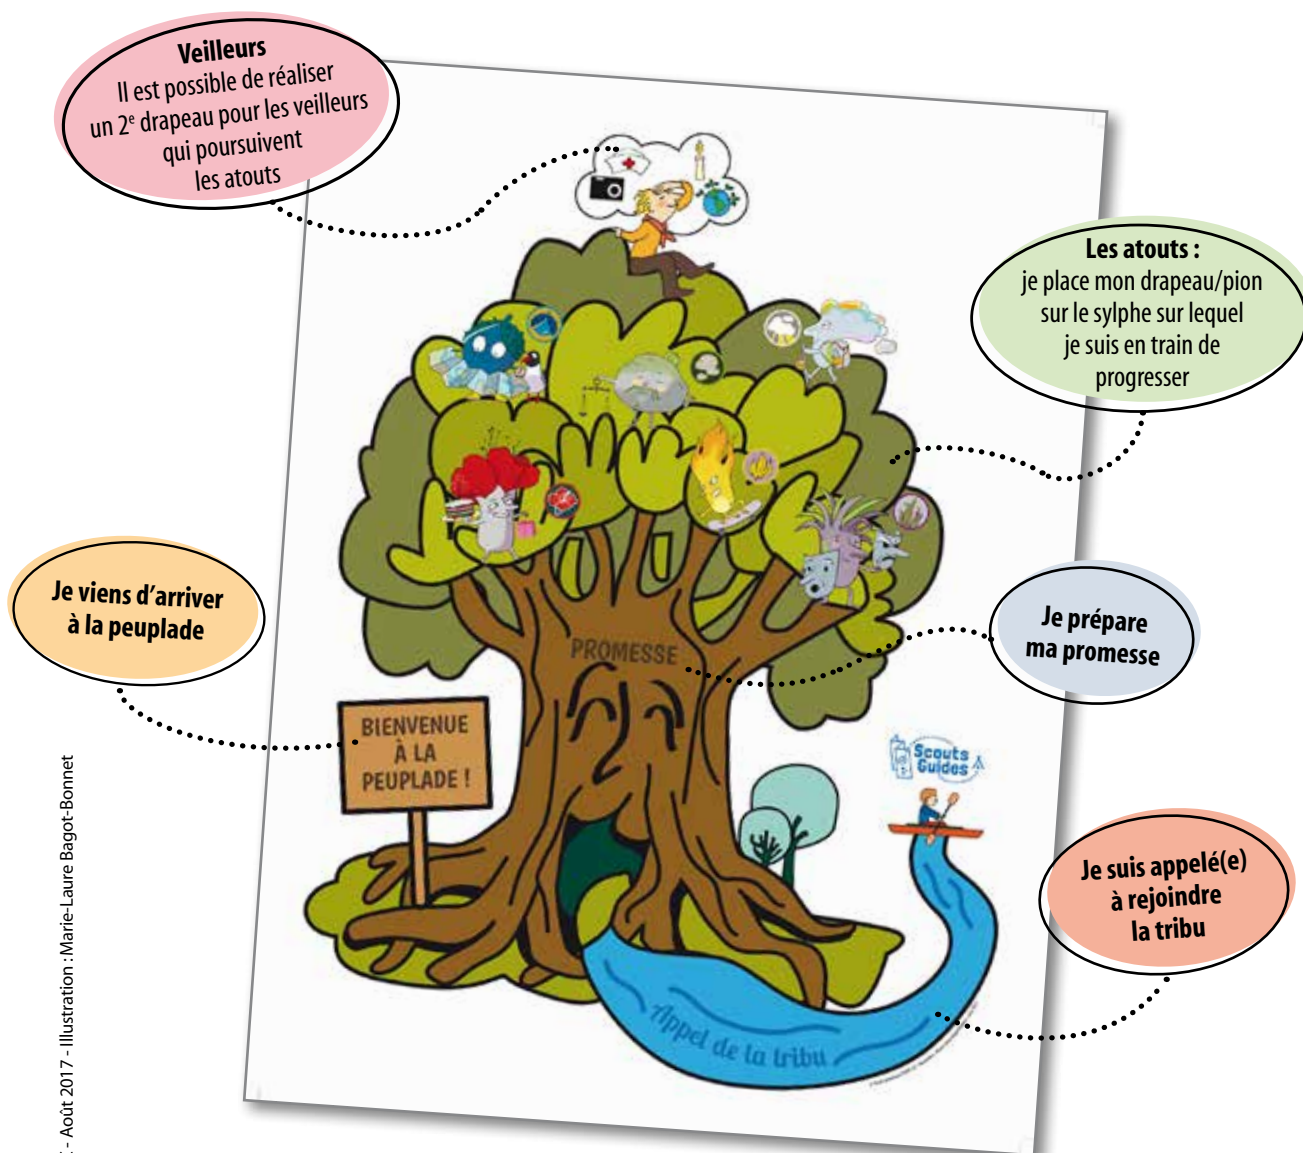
Veilleurs
Il est possible de réaliser un 2$^{e}$ drapeau pour les veilleurs qui poursuivent les atouts

Les atouts :
je place mon drapeau/pion sur le sylphe sur lequel je suis en train de progresser

Je viens d'arriver à la peuplade

Je prépare ma promesse

PROMESSE

BIENVENUE À LA PEUPLADE !

Scouts Guides

Je suis appelé(e) à rejoindre la tribu

Appel de la tribu

- Août 2017 - Illustration : Marie-Laure Bagot-Bonnet